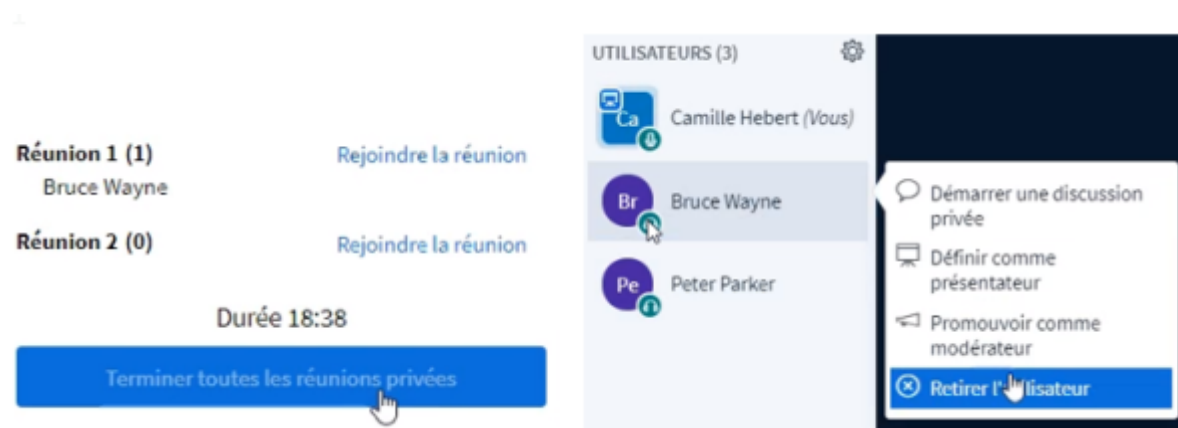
Réunion 1 (1)
Bruce Wayne

Rejoindre la réunion

Réunion 2 (0)

Rejoindre la réunion

Durée 18:38

Terminer toutes les réunions privées

UTILISATEURS (3)

Ca
Camille Hebert (Vous)

Br
Bruce Wayne

Pe
Peter Parker

Démarrer une discussion privée

Définir comme présentateur

Promouvoir comme modérateur

Retirer l'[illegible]lisateur